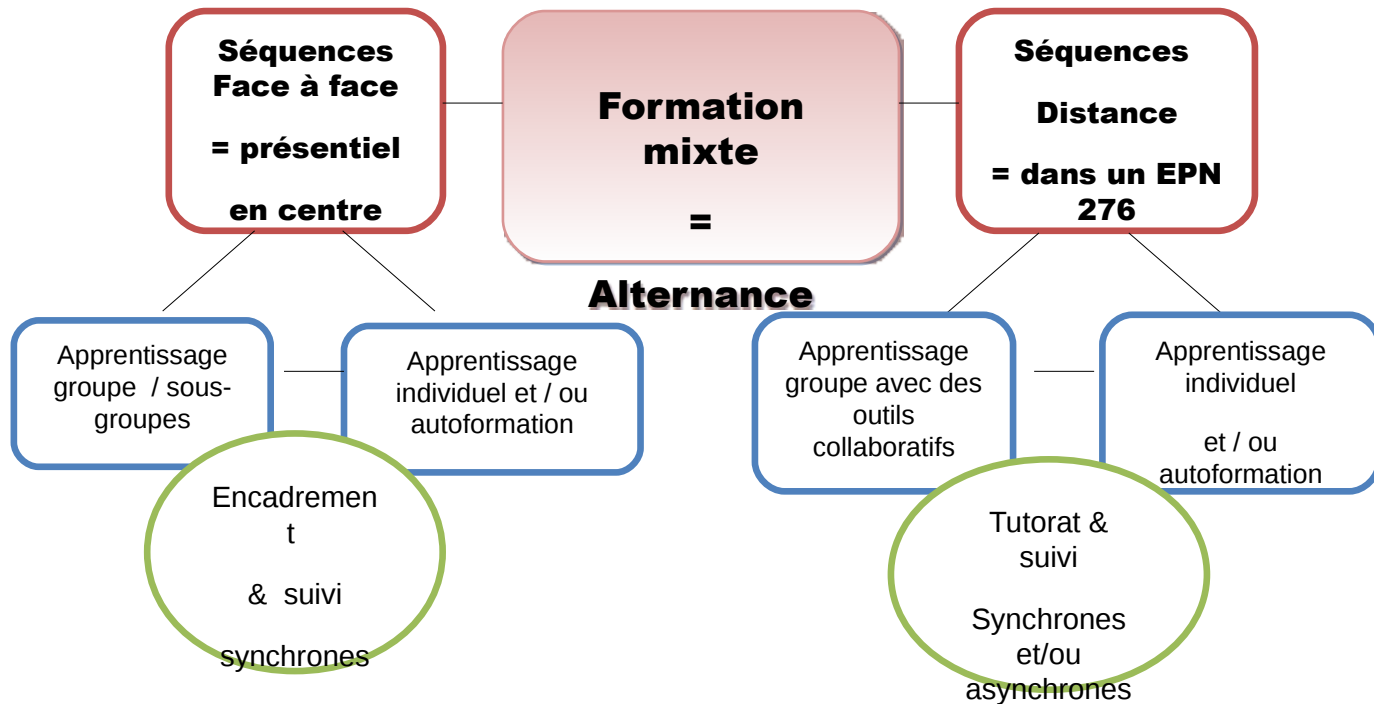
Séquences Face à face

= présentiel

en centre

Formation mixte

=

Alternance

Séquences

Distance

= dans un EPN 276

Apprentissage groupe / sous-groupes

Apprentissage individuel et / ou autoformation

Encadrement

& suivi

synchrones

Apprentissage groupe avec des outils collaboratifs

Apprentissage individuel

et / ou autoformation

Tutorat & suivi

Synchrones et/ou asynchrones